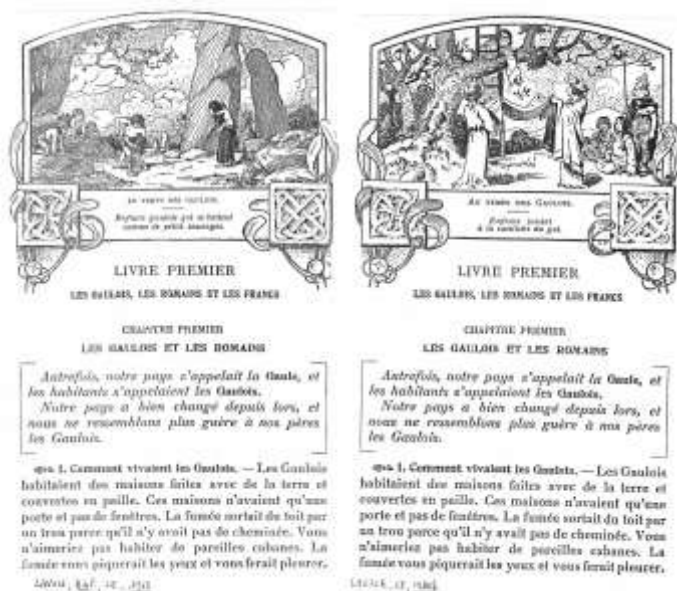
AU TEMPS DES GAULOIS.

Enfants gaulois qui se battent comme de petits sauvages.

LIVRE PREMIER

LES GAULOIS, LES ROMAINS ET LES FRANCS

CHAPITRE PREMIER

LES GAULOIS ET LES ROMAINS

Autrefois, notre pays s'appelait la Gaule, et les habitants s'appelaient les Gaulois.

Notre pays a bien changé depuis lors, et nous ne ressemblons plus guère à nos pères les Gaulois.

1. Comment vivaient les Gaulois. — Les Gaulois habitaient des maisons faites avec de la terre et couvertes en paille. Ces maisons n'avaient qu'une porte et pas de fenêtres. La fumée sortait du toit par un trou parce qu'il n'y avait pas de cheminée. Vous n'aimeriez pas habiter de pareilles cabanes. La fumée vous piquerait les yeux et vous ferait pleurer.

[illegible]

AU TEMPS DES GAULOIS.

Enfants jouant à la cueillette du gui.

LIVRE PREMIER

LES GAULOIS, LES ROMAINS ET LES FRANCS

CHAPITRE PREMIER

LES GAULOIS ET LES ROMAINS

Autrefois, notre pays s'appelait la Gaule, et les habitants s'appelaient les Gaulois.

Notre pays a bien changé depuis lors, et nous ne ressemblons plus guère à nos pères les Gaulois.

1. Comment vivaient les Gaulois. — Les Gaulois habitaient des maisons faites avec de la terre et couvertes en paille. Ces maisons n'avaient qu'une porte et pas de fenêtres. La fumée sortait du toit par un trou parce qu'il n'y avait pas de cheminée. Vous n'aimeriez pas habiter de pareilles cabanes. La fumée vous piquerait les yeux et vous ferait pleurer.

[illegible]